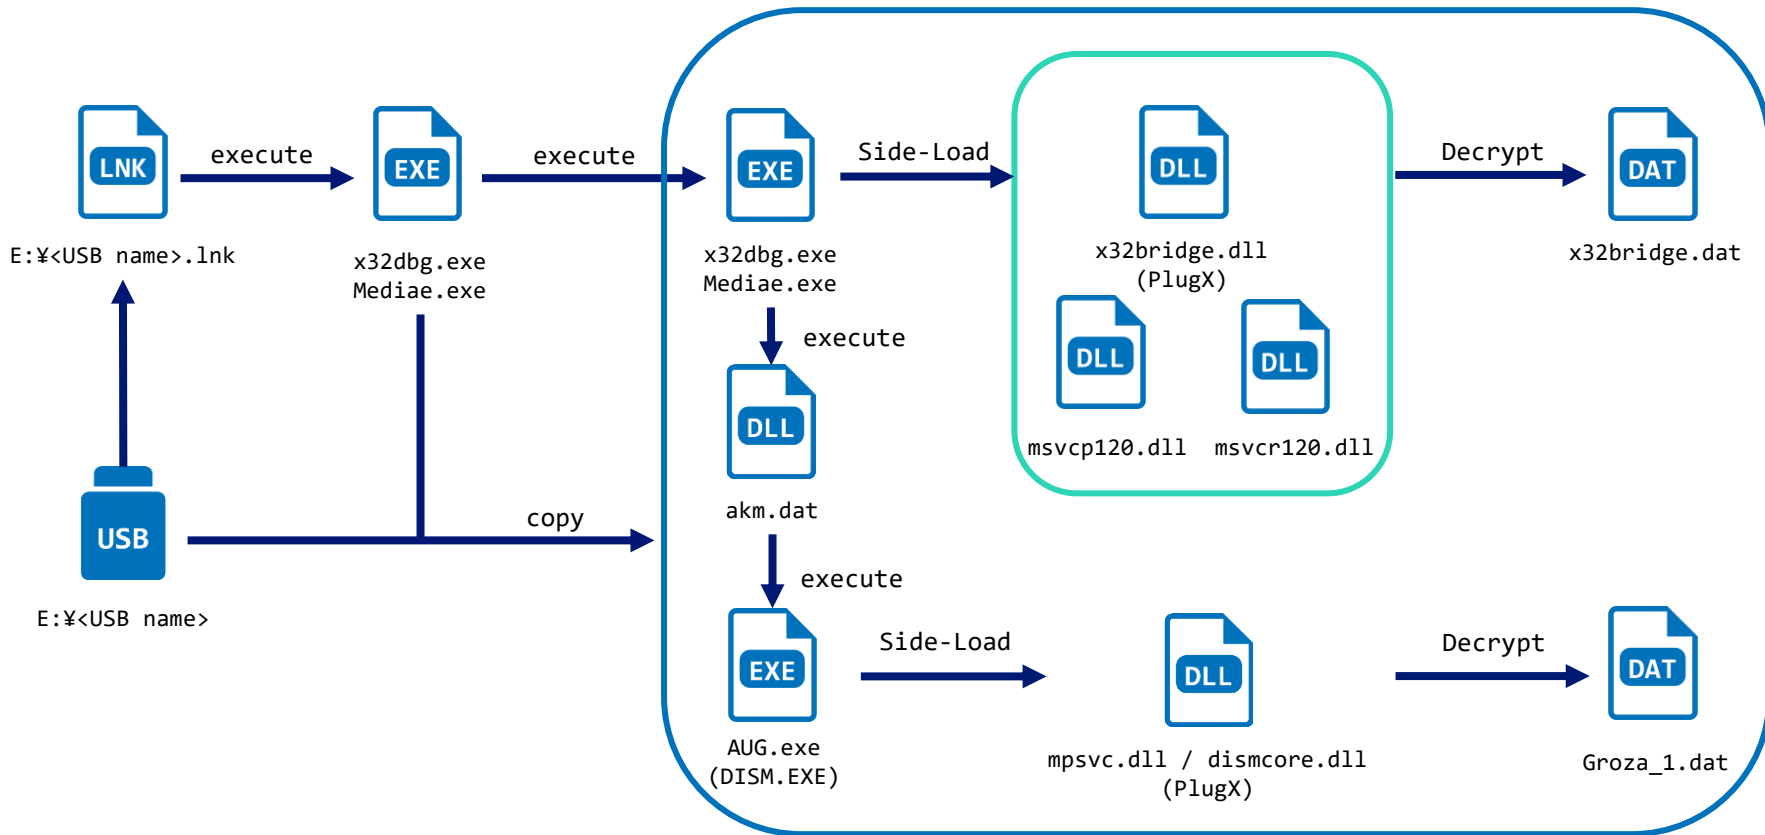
LNK
execute
EXE
execute
EXE
Side-Load
DLL
Decrypt
DAT

E:¥<USB name>.lnk

x32dbg.exe
Mediae.exe

x32dbg.exe
Mediae.exe

x32bridge.dll
(PlugX)

x32bridge.dat

execute
DLL
DLL
DLL

msvcp120.dll
msvcr120.dll

akm.dat

USB
copy

E:¥<USB name>

execute
EXE
Side-Load
DLL
Decrypt
DAT

AUG.exe
(DISM.EXE)

mpsvc.dll / dismcore.dll
(PlugX)

Groza_1.dat